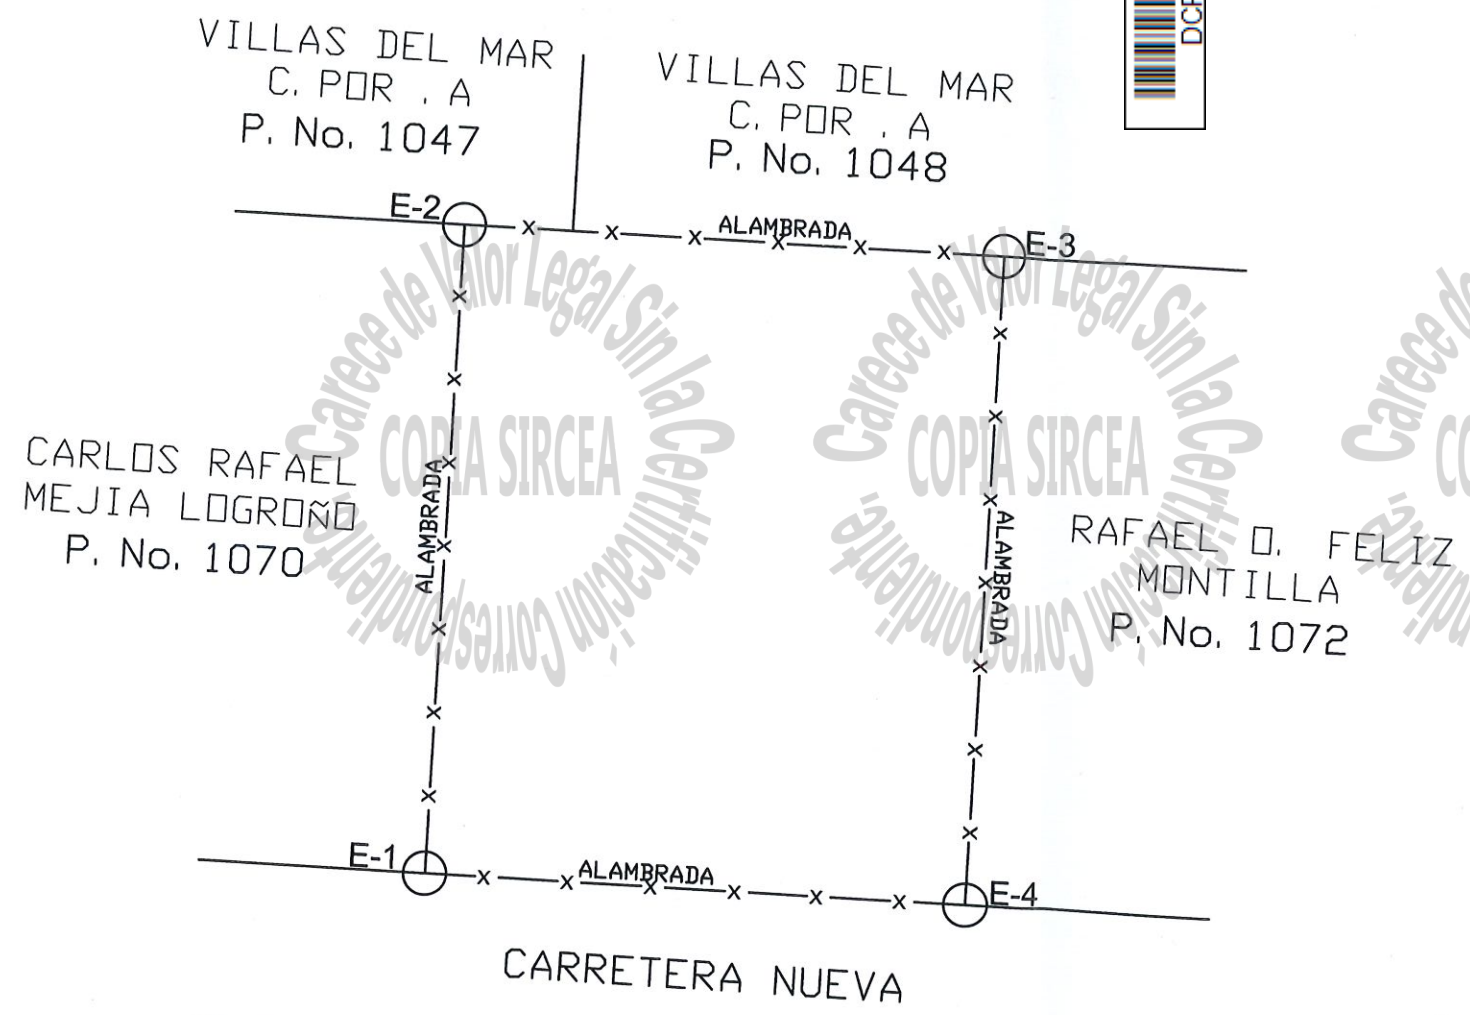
DCF

VILLAS DEL MAR
C. POR . A
P. No. 1047

VILLAS DEL MAR
C. POR . A
P. No. 1048

E-2

ALAMBRADA

E-3

Carece de Valor Legal Sin la Certificación Correspondiente
COPIA SIRCEA

Carece de Valor Legal Sin la Certificación Correspondiente
COPIA SIRCEA

Carece de
CO

CARLOS RAFAEL
MEJIA LOGROÑO
P. No. 1070

ALAMBRADA

ALAMBRADA

RAFAEL D. FELIZ
MONTILLA
P. No. 1072

E-1

ALAMBRADA

E-4

CARRETERA NUEVA